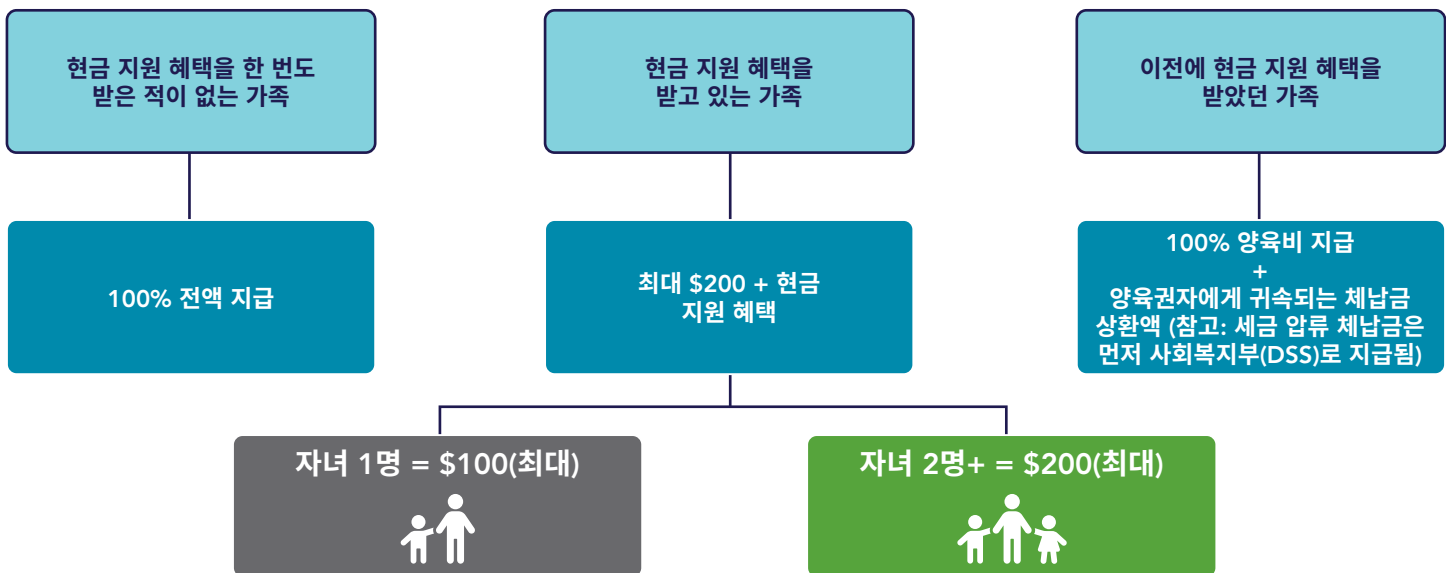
현금 지원 혜택을 한 번도 받은 적이 없는 가족

현금 지원 혜택을 받고 있는 가족

이전에 현금 지원 혜택을 받았던 가족

100% 전액 지급

최대 $200 + 현금 지원 혜택

100% 양육비 지급
+
양육권자에게 귀속되는 체납금 상환액 (참고: 세금 압류 체납금은 먼저 사회복지부(DSS)로 지급됨)

자녀 1명 = $100(최대)

자녀 2명+ = $200(최대)